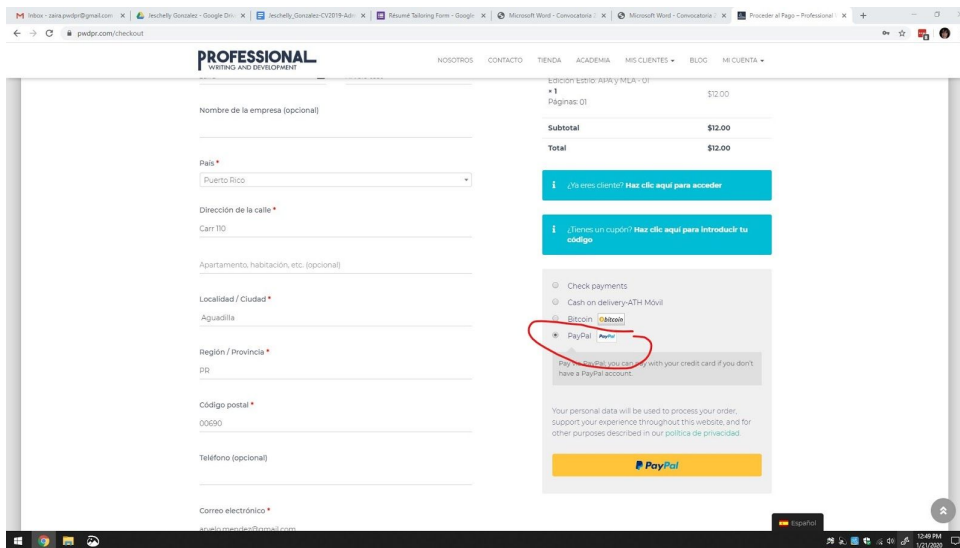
Inbox - zaira.pwdpr@gmail.com | Jeschelly Gonzalez - Google Drive | Jeschelly_Gonzalez-CV2019-Adr | Résumé Tailoring Form - Google | Microsoft Word - Convocatoria | Microsoft Word - Convocatoria | Proceder al Pago – Professional

pwdpr.com/checkout

PROFESSIONAL WRITING AND DEVELOPMENT

NOSOTROS CONTACTO TIENDA ACADEMIA MIS CLIENTES ▾ BLOG MI CUENTA ▾

Nombre de la empresa (opcional)

País *

Puerto Rico

Dirección de la calle *

Carr 110

Apartamento, habitación, etc. (opcional)

Localidad / Ciudad *

Aguadilla

Región / Provincia *

PR

Código postal *

00690

Teléfono (opcional)

Correo electrónico *

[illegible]

Edición Estilo: APA y MLA - 01
× 1
Páginas: 01

$12.00

| Subtotal | $12.00 |
|---|---|
| Total | $12.00 |

¿Ya eres cliente? Haz clic aquí para acceder

¿Tienes un cupón? Haz clic aquí para introducir tu código

Check payments

Cash on delivery-ATH Móvil

Bitcoin bitcoin

PayPal PayPal

Pay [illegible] PayPal; you can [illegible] with your credit card if you don't have a PayPal account.

Your personal data will be used to process your order, support your experience throughout this website, and for other purposes described in our política de privacidad.

PayPal

Español

12:49 PM
1/21/2020